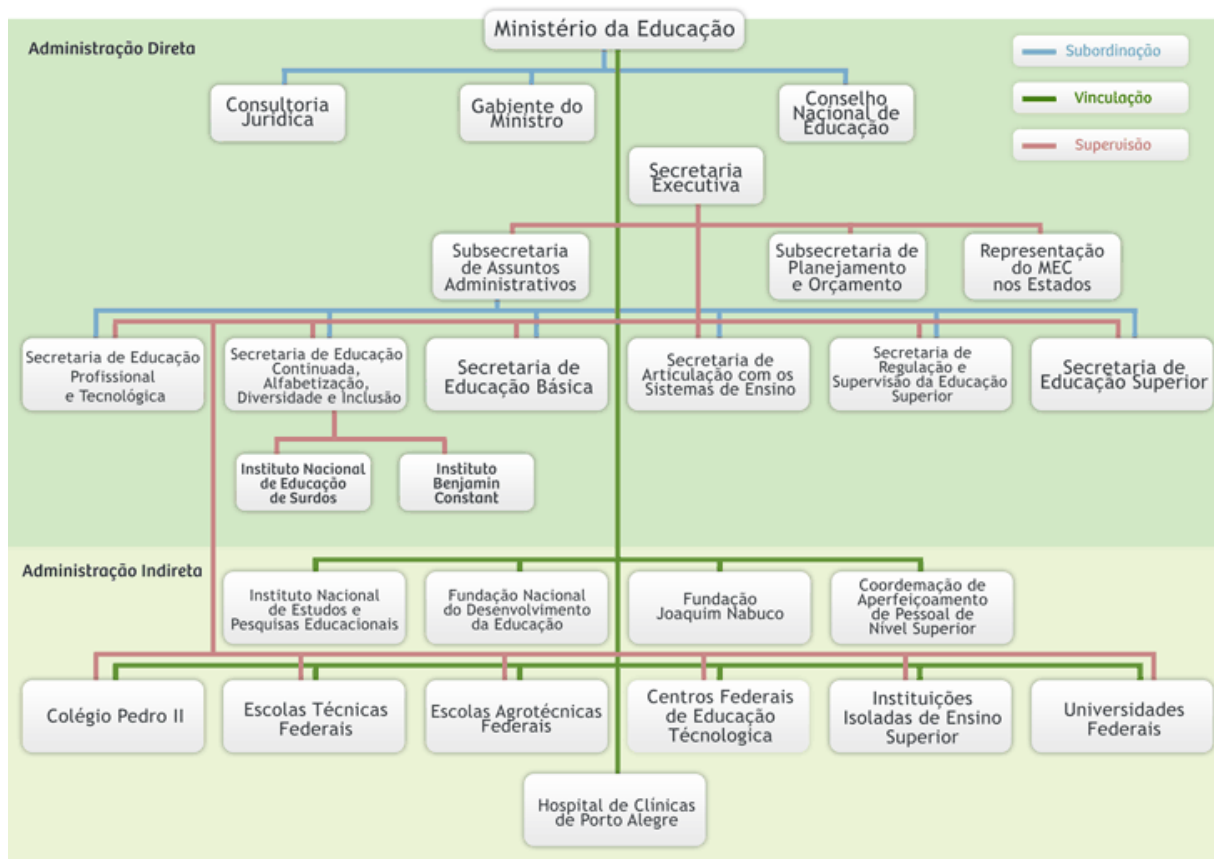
Ministério da Educação

Administração Direta

Subordinação

Vinculação

Supervisão

Consultoria Jurídica

Gabiente do Ministro

Conselho Nacional de Educação

Secretaria Executiva

Subsecretaria de Assuntos Administrativos

Subsecretaria de Planejamento e Orçamento

Representação do MEC nos Estados

Secretaria de Educação Profissional e Tecnológica

Secretaria de Educação Continuada, Alfabetização, Diversidade e Inclusão

Secretaria de Educação Básica

Secretaria de Articulação com os Sistemas de Ensino

Secretaria de Regulação e Supervisão da Educação Superior

Secretaria de Educação Superior

Instituto Nacional de Educação de Surdos

Instituto Benjamin Constant

Administração Indireta

Instituto Nacional de Estudos e Pesquisas Educacionais

Fundação Nacional do Desenvolvimento da Educação

Fundação Joaquim Nabuco

Coordemação de Aperfeiçoamento de Pessoal de Nível Superior

Colégio Pedro II

Escolas Técnicas Federais

Escolas Agrotécnicas Federais

Centros Federais de Educação Técnologica

Instituições Isoladas de Ensino Superior

Universidades Federais

Hospital de Clínicas de Porto Alegre